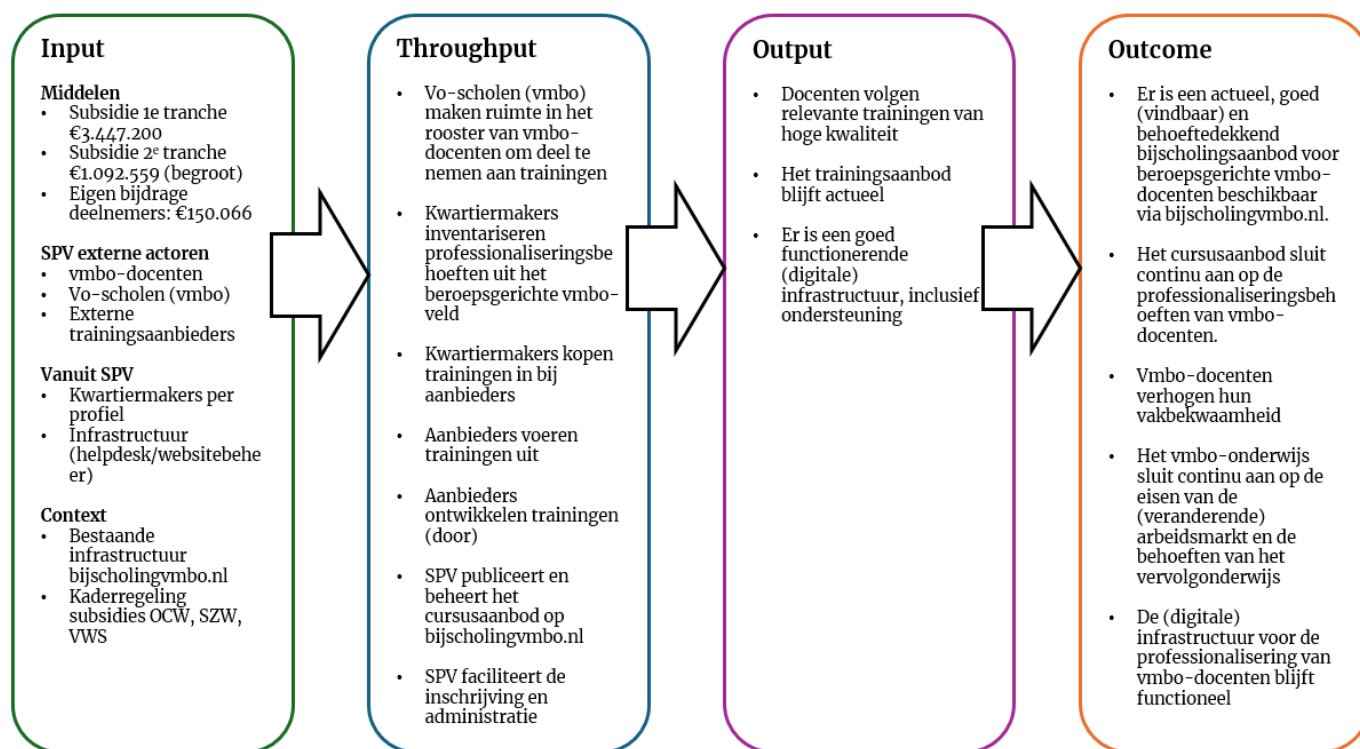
Input

Middelen
- Subsidie 1e tranche €3.447.200
- Subsidie 2$^{e}$ tranche €1.092.559 (begroot)
- Eigen bijdrage deelnemers: €150.066

SPV externe actoren
- vmbo-docenten
- Vo-scholen (vmbo)
- Externe trainingsaanbieders

Vanuit SPV
- Kwartiermakers per profiel
- Infrastructuur (helpdesk/websitebeheer)

Context
- Bestaande infrastructuur bijscholingvmbo.nl
- Kaderregeling subsidies OCW, SZW, VWS

Throughput

- Vo-scholen (vmbo) maken ruimte in het rooster van vmbo-docenten om deel te nemen aan trainingen
- Kwartiermakers inventariseren professionaliseringsbehoeften uit het beroepsgerichte vmbo-veld
- Kwartiermakers kopen trainingen in bij aanbieders
- Aanbieders voeren trainingen uit
- Aanbieders ontwikkelen trainingen (door)
- SPV publiceert en beheert het cursusaanbod op bijscholingvmbo.nl
- SPV faciliteert de inschrijving en administratie

Output

- Docenten volgen relevante trainingen van hoge kwaliteit
- Het trainingsaanbod blijft actueel
- Er is een goed functionerende (digitale) infrastructuur, inclusief ondersteuning

Outcome

- Er is een actueel, goed (vindbaar) en behoeftedekkend bijscholingsaanbod voor beroepsgerichte vmbo-docenten beschikbaar via bijscholingvmbo.nl.
- Het cursusaanbod sluit continu aan op de professionaliseringsbehoeften van vmbo-docenten.
- Vmbo-docenten verhogen hun vakbekwaamheid
- Het vmbo-onderwijs sluit continu aan op de eisen van de (veranderende) arbeidsmarkt en de behoeften van het vervolgonderwijs
- De (digitale) infrastructuur voor de professionalisering van vmbo-docenten blijft functioneel